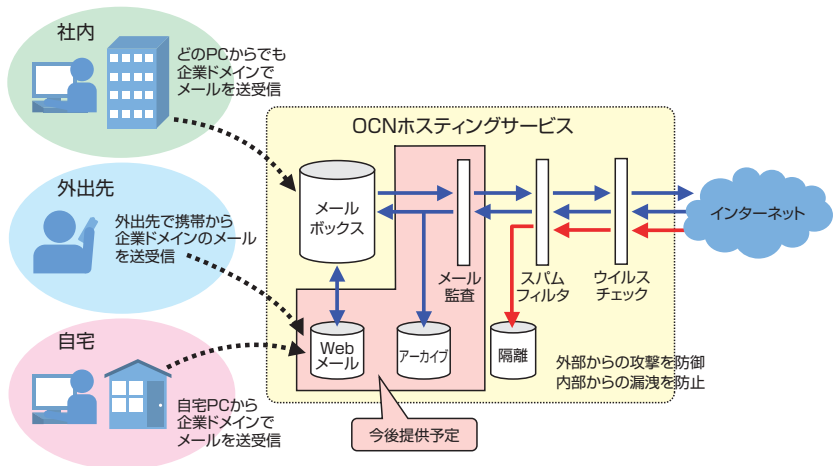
社内

どのPCからでも企業ドメインでメールを送受信

外出先

外出先で携帯から企業ドメインのメールを送受信

自宅

自宅PCから企業ドメインでメールを送受信

OCNホスティングサービス

メールボックス

メール監査

スパムフィルタ

ウイルスチェック

インターネット

Webメール

アーカイブ

隔離

外部からの攻撃を防御
内部からの漏洩を防止

今後提供予定